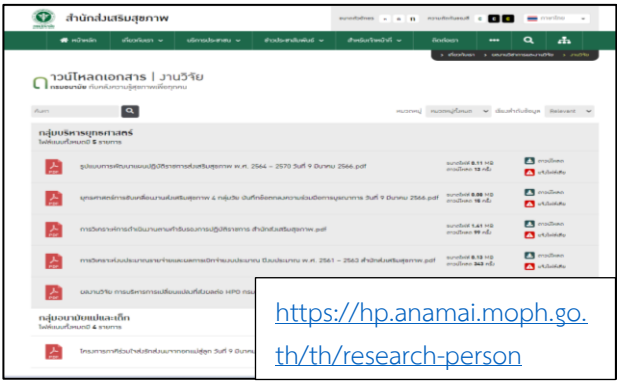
สำนักส่งเสริมสุขภาพ

หน้าหลัก เกี่ยวกับเรา บริการประชาชน ข่าวประชาสัมพันธ์ สำหรับเจ้าหน้าที่ ติดต่อเรา

ดาวน์โหลดเอกสาร | งานวิจัย

ค้นหา

กลุ่มบริหารยุทธศาสตร์

ไฟล์ทั้งหมด 5 รายการ

รูปแบบการพัฒนาแผนปฏิบัติราชการส่งเสริมสุขภาพ พ.ศ. 2564 – 2570 วันที่ 9 มีนาคม 2566.pdf

ยุทธศาสตร์การขับเคลื่อนงานส่งเสริมสุขภาพ 4 กลุ่มวัย บันทึกข้อตกลงความร่วมมือการบูรณาการ วันที่ 9 มีนาคม 2566.pdf

การวิเคราะห์การดำเนินงานตามคำรับรองการปฏิบัติราชการ สำนักส่งเสริมสุขภาพ.pdf

การวิเคราะห์งบประมาณรายจ่ายและผลการเบิกจ่ายงบประมาณ ปีงบประมาณ พ.ศ. 2561 – 2563 สำนักส่งเสริมสุขภาพ.pdf

ผลงานวิจัย การบริหารการเปลี่ยนแปลงที่ส่งผลต่อ HPO กรม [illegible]

กลุ่มอนามัยแม่และเด็ก

ไฟล์ทั้งหมด 6 รายการ

โครงการการมีส่วนร่วมส่งเสริมสุขภาพทางกาย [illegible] วันที่ 9 มีนาคม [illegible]

https://hp.anamai.moph.go.th/th/research-person